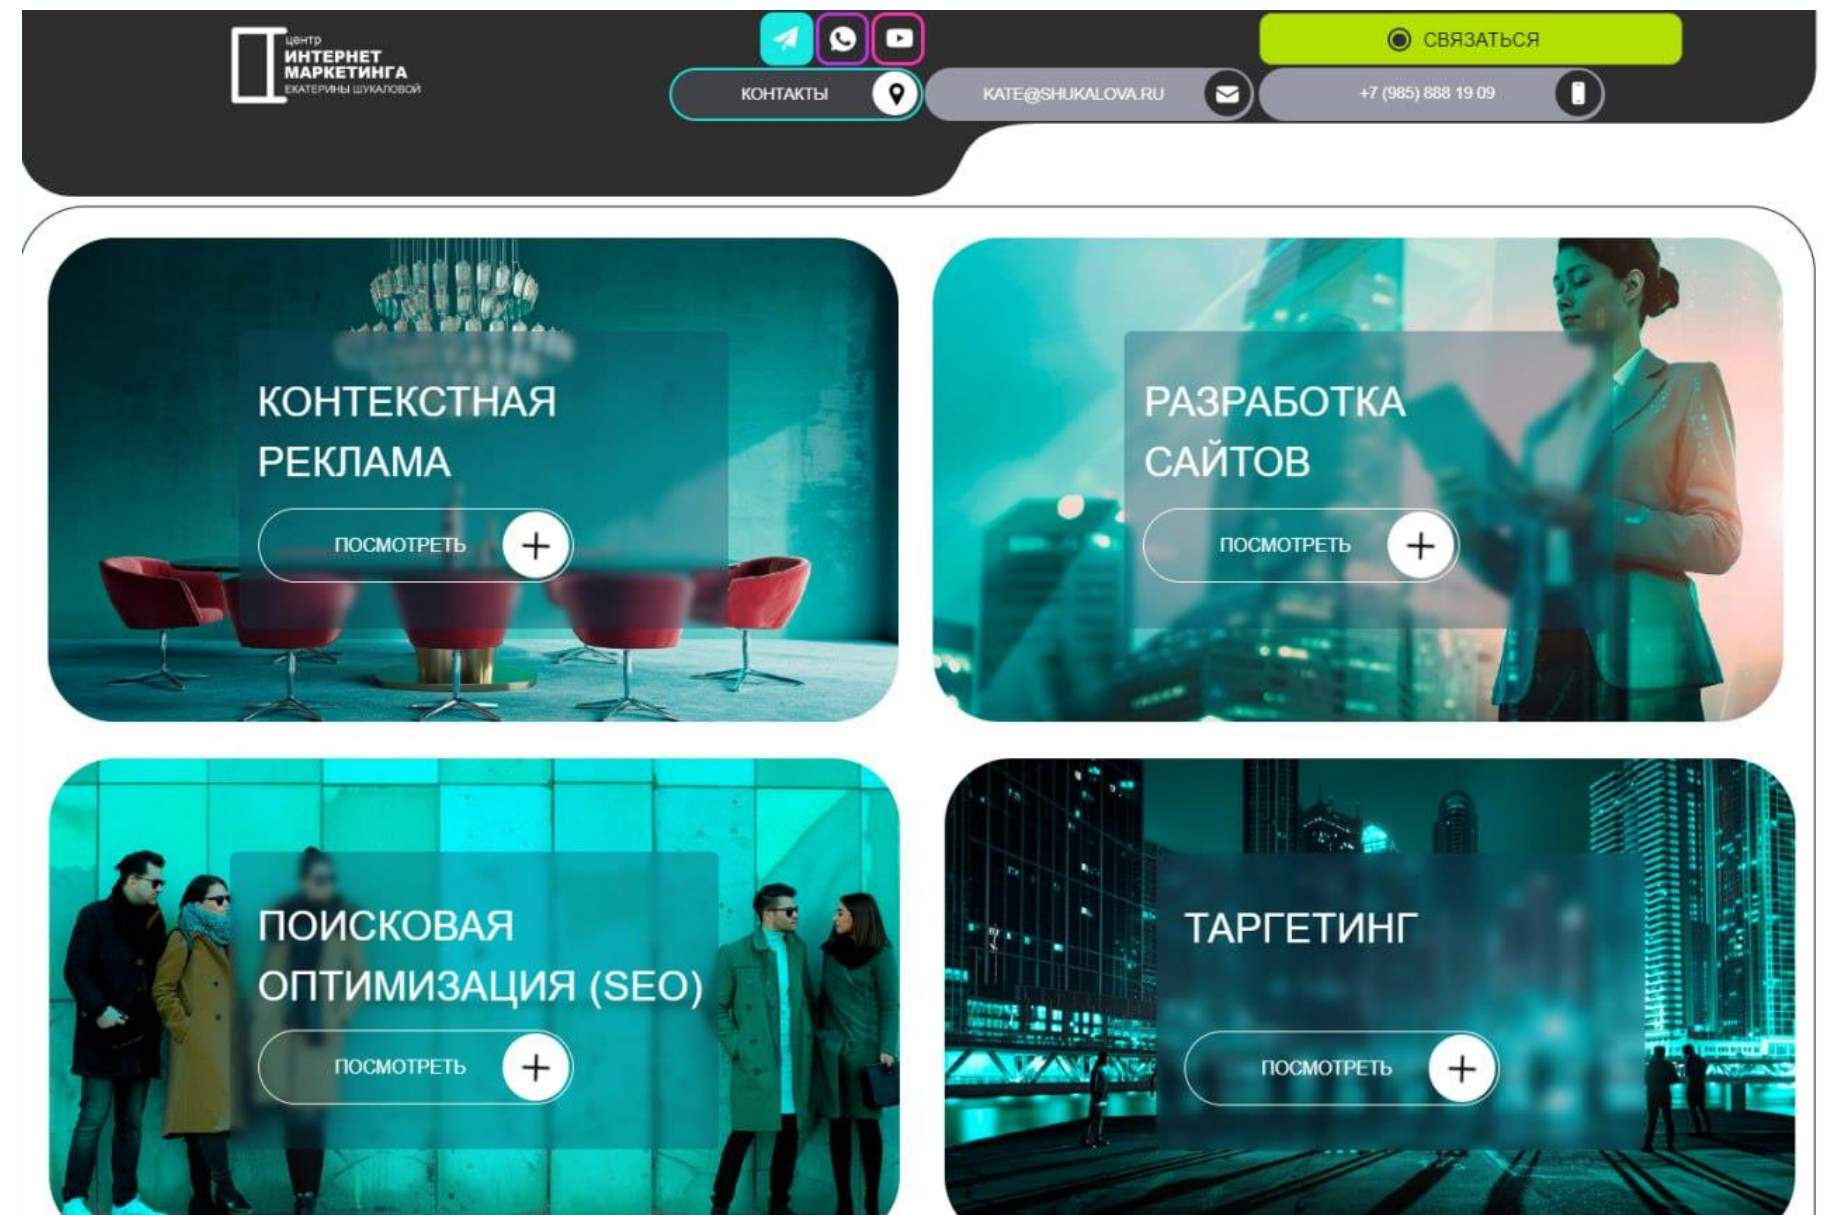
центр
ИНТЕРНЕТ
МАРКЕТИНГА
ЕКАТЕРИНЫ ШУКАЛОВОЙ

СВЯЗАТЬСЯ

КОНТАКТЫ

KATE@SHUKALOVA.RU

+7 (985) 888 19 09

КОНТЕКСТНАЯ РЕКЛАМА

ПОСМОТРЕТЬ +

РАЗРАБОТКА САЙТОВ

ПОСМОТРЕТЬ +

ПОИСКОВАЯ ОПТИМИЗАЦИЯ (SEO)

ПОСМОТРЕТЬ +

ТАРГЕТИНГ

ПОСМОТРЕТЬ +